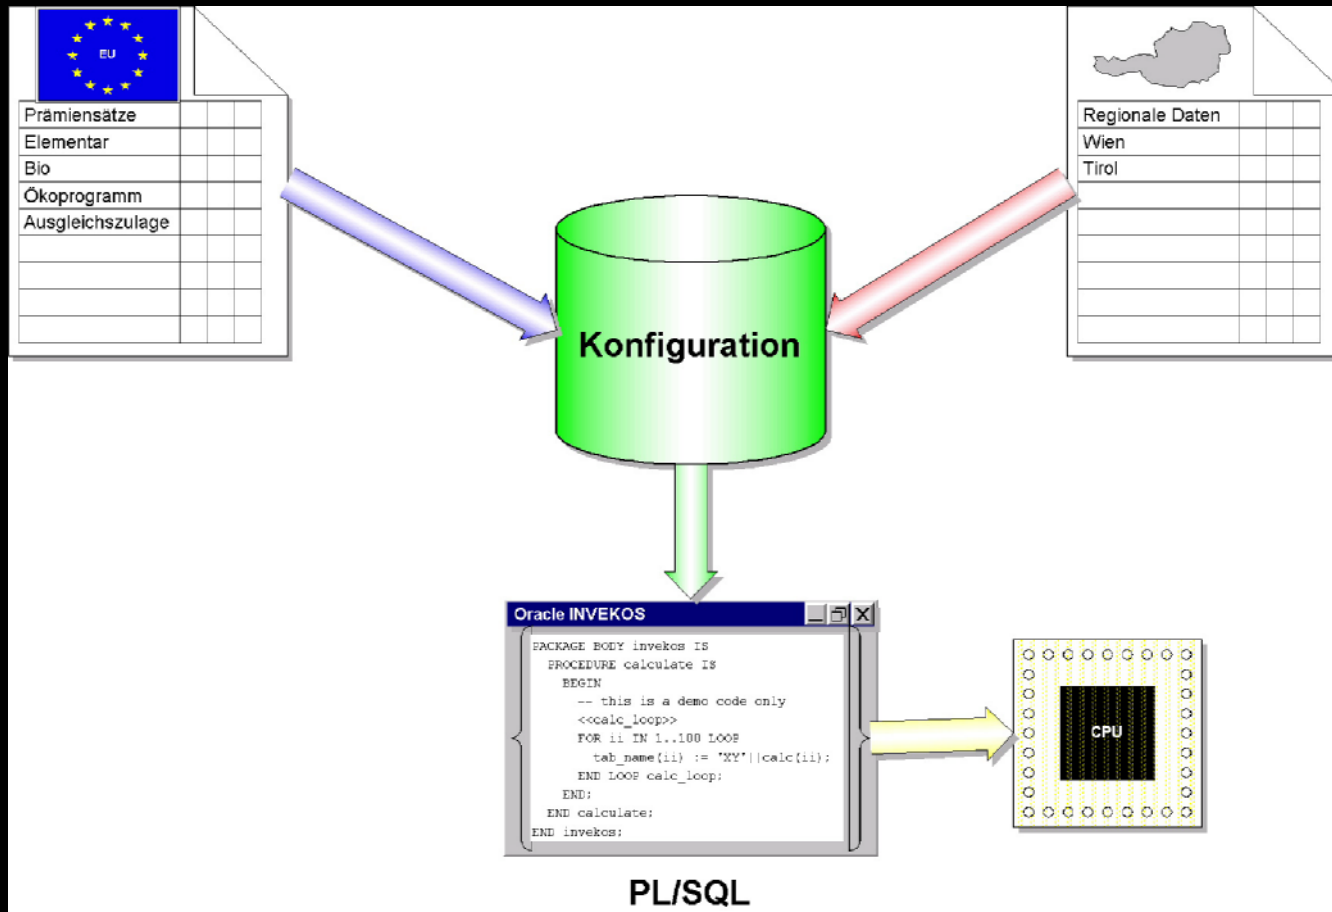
EU

| Prämiensätze | | | |
|---|---|---|---|
| Elementar | | | |
| Bio | | | |
| Ökoprogramm | | | |
| Ausgleichszulage | | | |
| | | | |
| | | | |
| | | | |
| | | | |

| Regionale Daten | | | |
|---|---|---|---|
| Wien | | | |
| Tirol | | | |
| | | | |
| | | | |
| | | | |
| | | | |
| | | | |

Konfiguration

Oracle INVEKOS

PACKAGE BODY invekos IS
PROCEDURE calculate IS
BEGIN
-- this is a demo code only
<<calc_loop>>
FOR ii IN 1..100 LOOP
tab_name(ii) := 'XY'||calc(ii);
END LOOP calc_loop;
END;
END calculate;
END invekos;

CPU

PL/SQL